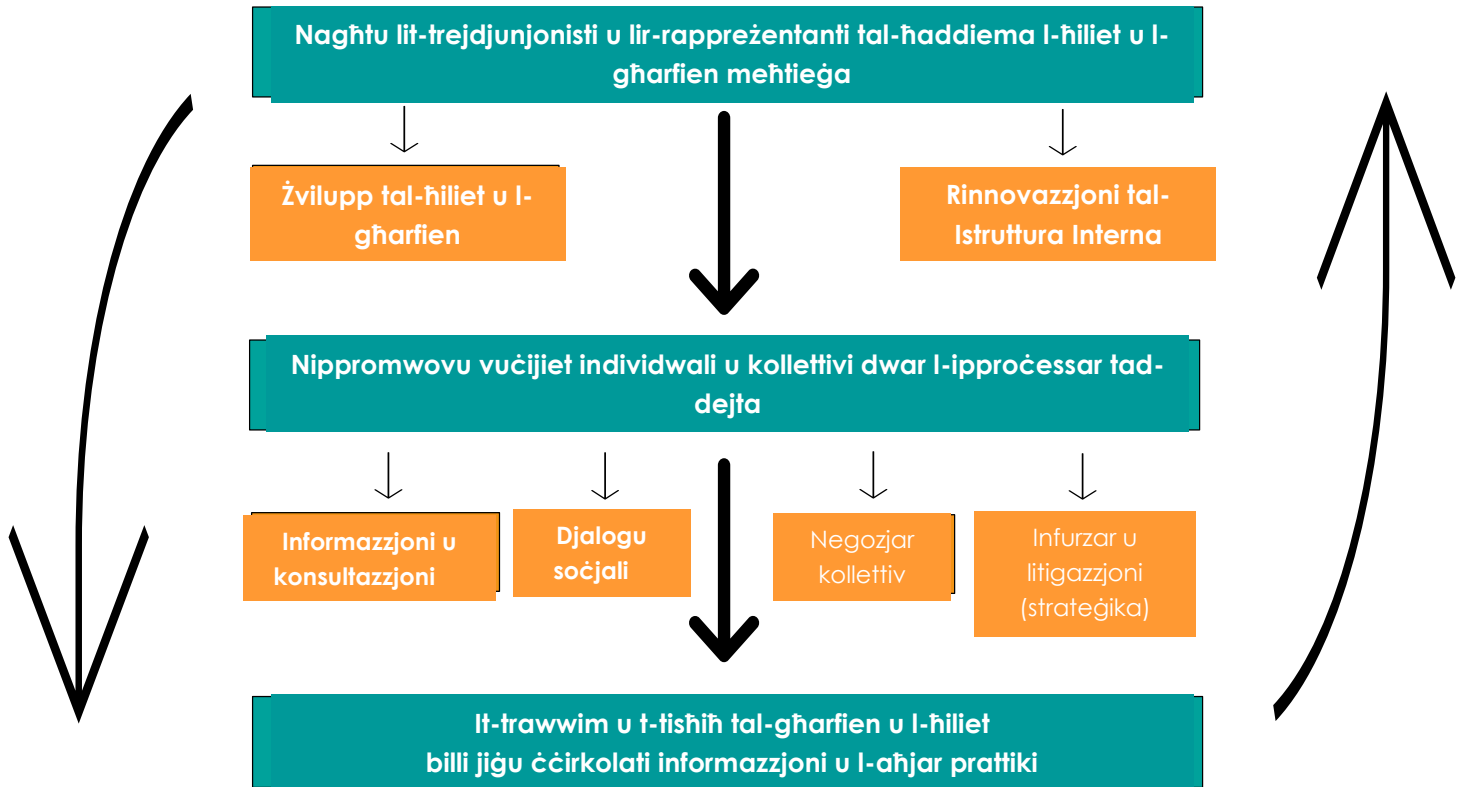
Nagħtu lit-trejdjunjonisti u lir-rappreżentanti tal-ħaddiema l-ħiliet u l-għarfien meħtieġa

Żvilupp tal-ħiliet u l-għarfien

Rinnovazzjoni tal-Istruttura Interna

Nippromwovu vuċijiet individwali u kollettivi dwar l-ipproċessar tad-dejta

Informazzjoni u konsultazzjoni

Djalogu soċjali

Negozjar kollettiv

Infurzar u litigazzjoni (strateġika)

It-trawwim u t-tisħiħ tal-għarfien u l-ħiliet billi jiġu ċċirkolati informazzjoni u l-aħjar prattiki